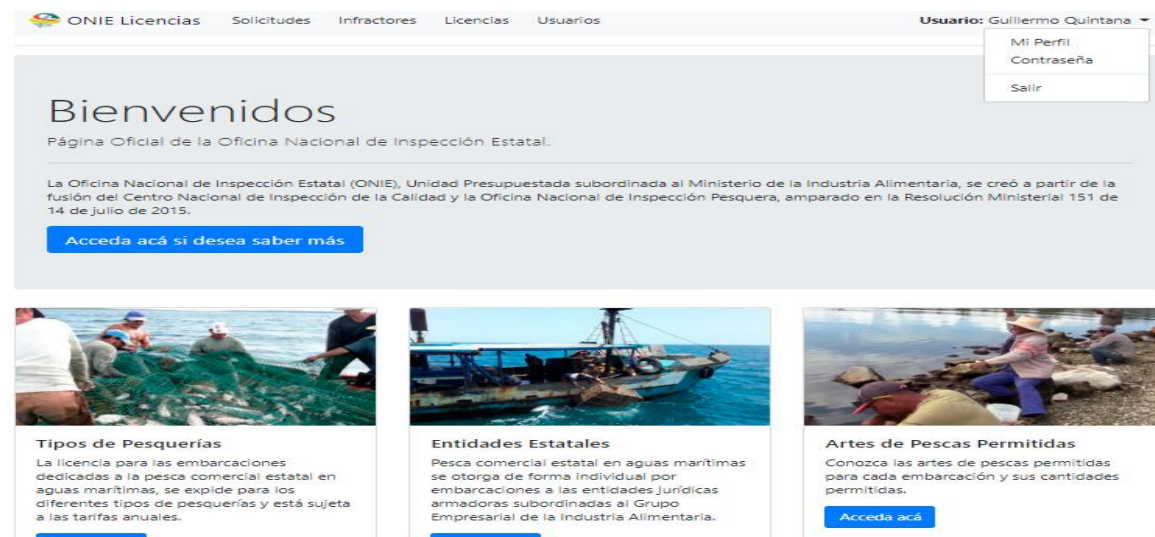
ONIE Licencias Solicitudes Infractores Licencias Usuarios

Usuario: Guillermo Quintana

Mi Perfil
Contraseña
Salir

Bienvenidos

Página Oficial de la Oficina Nacional de Inspección Estatal.

La Oficina Nacional de Inspección Estatal (ONIE), Unidad Presupuestada subordinada al Ministerio de la Industria Alimentaria, se creó a partir de la fusión del Centro Nacional de Inspección de la Calidad y la Oficina Nacional de Inspección Pesquera, amparado en la Resolución Ministerial 151 de 14 de julio de 2015.

Acceda acá si desea saber más

Tipos de Pesquerías

La licencia para las embarcaciones dedicadas a la pesca comercial estatal en aguas marítimas, se expide para los diferentes tipos de pesquerías y está sujeta a las tarifas anuales.

Entidades Estatales

Pesca comercial estatal en aguas marítimas se otorga de forma individual por embarcaciones a las entidades jurídicas armadoras subordinadas al Grupo Empresarial de la Industria Alimentaria.

Artes de Pescas Permitidas

Conozca las artes de pescas permitidas para cada embarcación y sus cantidades permitidas.

Acceda acá